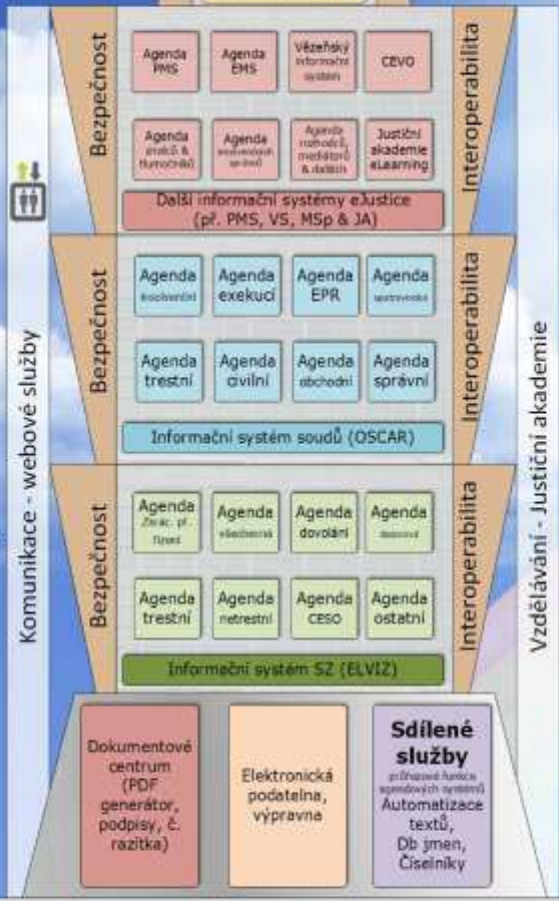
Bezpečnost

Agenda PMS

Agenda EMS

Vězeňský informační systém

CEVO

Agenda znalců & tlumočníků

Agenda insolvenčních správců

Agenda rozhodců, mediátorů & dalších

Justiční akademie eLearning

Další informační systémy eJustice (př. PMS, VS, MSp & JA)

Interoperabilita

Bezpečnost

Agenda insolvenční

Agenda exekucí

Agenda EPR

Agenda opatrovnická

Agenda trestní

Agenda civilní

Agenda obchodní

Agenda správní

Informační systém soudů (OSCAR)

Interoperabilita

Bezpečnost

Agenda Zvlášt. př. řízení

Agenda všeobecná

Agenda dovolání

Agenda dozorová

Agenda trestní

Agenda netrestní

Agenda CESO

Agenda ostatní

Informační systém SZ (ELVIZ)

Interoperabilita

Komunikace - webové služby

Vzdělávání - Justiční akademie

Dokumentové centrum (PDF generátor, podpisy, č. razítka)

Elektronická podatelna, výpravna

Sdílené služby
průřezové funkce agendových systémů
Automatizace textů, Db jmen, Číselníky